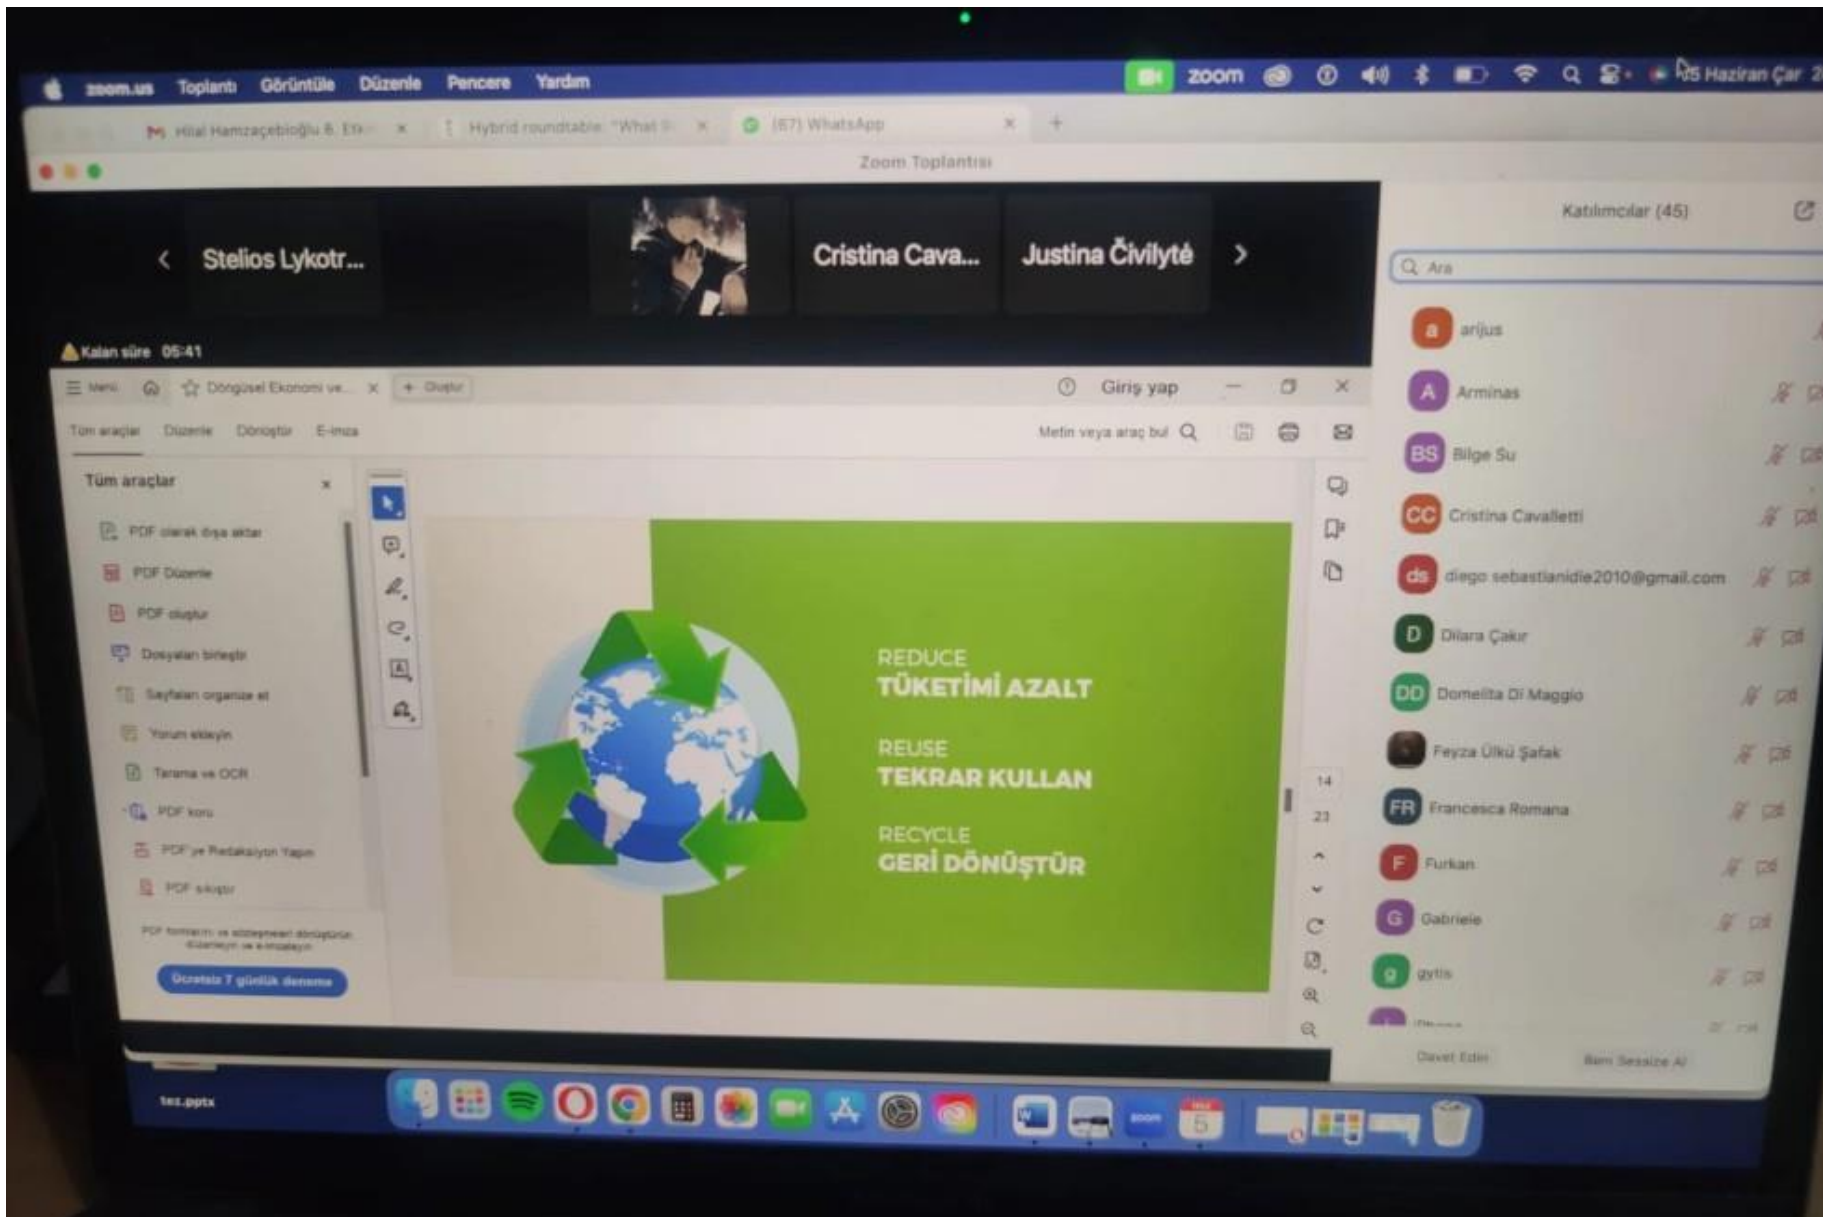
zoom.us Toplantı Görüntüle Düzenle Pencere Yardım

zoom

5 Haziran Çar

Hilal Hamzaçebioğlu & Ett... ×
Hybrid roundtable "What ... ×
(67) WhatsApp ×

Zoom Toplantısı

Stelios Lykotr...
Cristina Cava...
Justina Čivilytė

Kalan süre 05:41

Menü
Döngüsel Ekonomi ve... ×
+ Oluştur
Giriş yap

Tüm araçlar Düzenle Dönüştür E-imza
Metin veya araç bul

Tüm araçlar ×
PDF olarak dışa aktar
PDF Düzenle
PDF oluştur
Dosyaları birleştir
Sayfaları organize et
Yorum ekleyin
Tarama ve OCR
PDF koru
PDF'ye Redaksiyon Yapın
PDF sıkıştır

PDF formlarını ve sözleşmeleri dönüştürün, düzenleyin ve e-imzalayın.
Ücretsiz 7 günlük deneme

REDUCE
TÜKETİMİ AZALT

REUSE
TEKRAR KULLAN

RECYCLE
GERİ DÖNÜŞTÜR

14
23

Katılımcılar (45)
Ara
arijus
Arminas
Bilge Su
Cristina Cavalletti
diego sebastianidie2010@gmail.com
Dilara Çakır
Domelita Di Maggio
Feyza Ülkü Şafak
Francesca Romana
Furkan
Gabriele
gytis
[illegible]
Davet Edin
Beni Sessize Al

tez.pptx